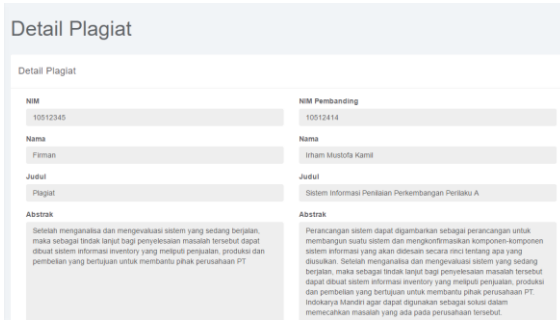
Detail Plagiat

Detail Plagiat

NIM
10512345

Nama
Firman

Judul
Plagiat

Abstrak
Setelah menganalisa dan mengevaluasi sistem yang sedang berjalan, maka sebagai tindak lanjut bagi penyelesaian masalah tersebut dapat dibuat sistem informasi inventory yang meliputi penjualan, produksi dan pembelian yang bertujuan untuk membantu pihak perusahaan PT

NIM Pembanding
10512414

Nama
Irham Mustofa Kamil

Judul
Sistem Informasi Penilaian Perkembangan Perilaku A

Abstrak
Perancangan sistem dapat digambarkan sebagai perancangan untuk membangun suatu sistem dan mengkonfirmasikan komponen-komponen sistem informasi yang akan didesain secara rinci tentang apa yang disusulkan. Setelah menganalisa dan mengevaluasi sistem yang sedang berjalan, maka sebagai tindak lanjut bagi penyelesaian masalah tersebut dapat dibuat sistem informasi inventory yang meliputi penjualan, produksi dan pembelian yang bertujuan untuk membantu pihak perusahaan PT. Indokarya Mandiri agar dapat digunakan sebagai solusi dalam memecahkan masalah yang ada pada perusahaan tersebut.